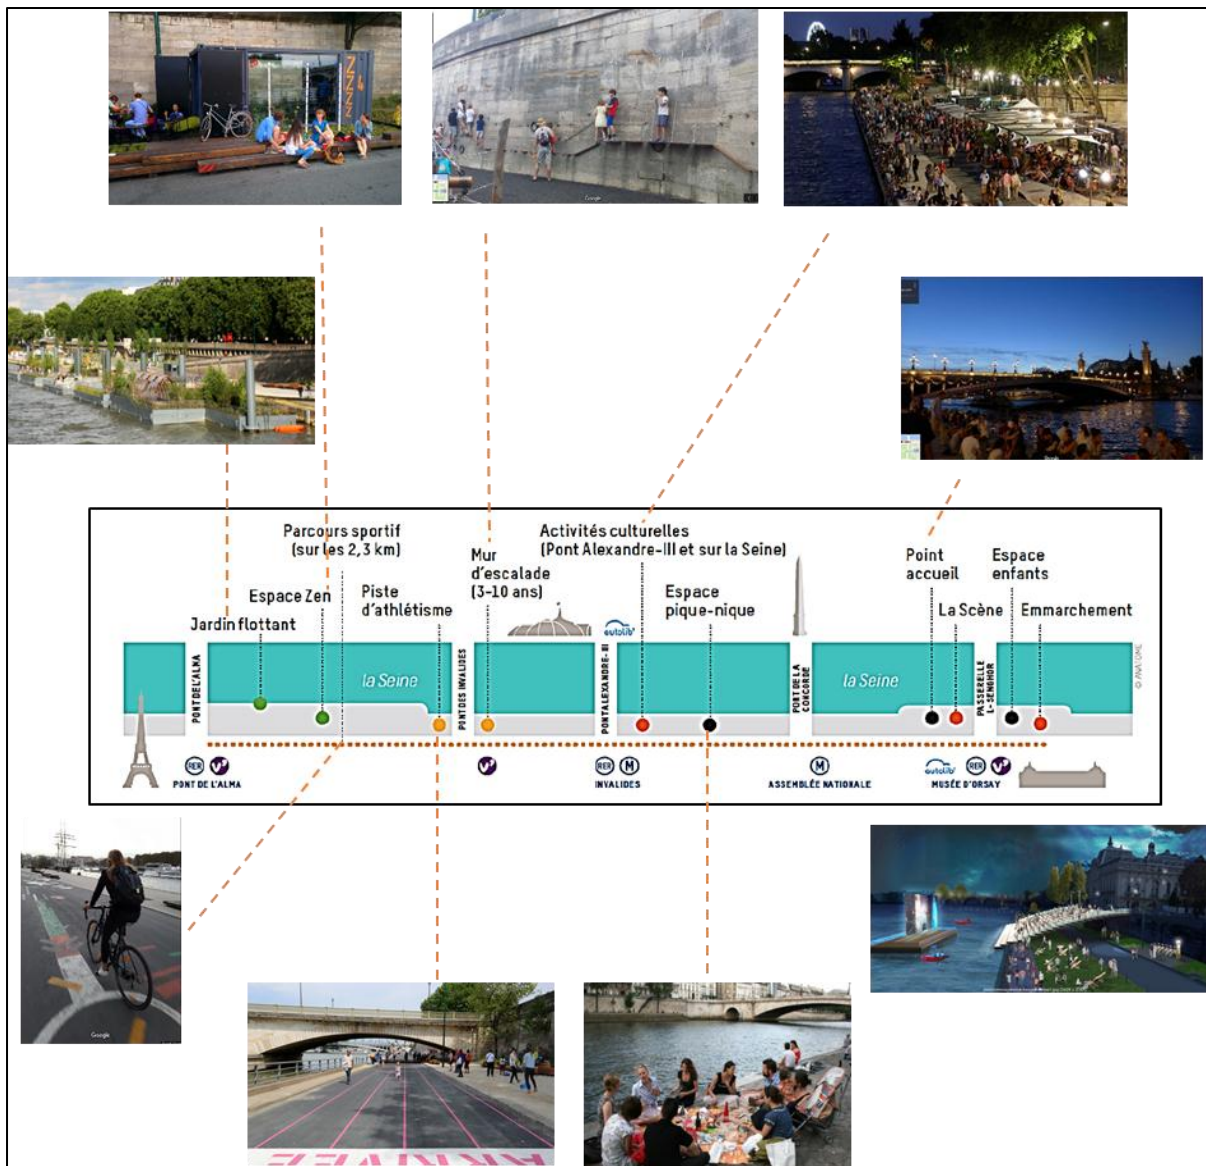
Parcours sportif (sur les 2,3 km)

Activités culturelles (Pont Alexandre-III et sur la Seine)

Mur d'escalade (3-10 ans)

Point accueil

Espace enfants

Espace Zen

Piste d'athlétisme

Espace pique-nique

Jardin flottant

La Scène

Emmarchement

autolib'

PONT DE L'ALMA

la Seine

PONT DES INVALIDES

PONT ALEXANDRE-III

PONT DE LA CONCORDE

la Seine

PASSERELLE L.-SENGHOR

RER

PONT DE L'ALMA

RER M

INVALIDES

M

ASSEMBLÉE NATIONALE

autolib' RER

MUSÉE D'ORSAY

Google

Google